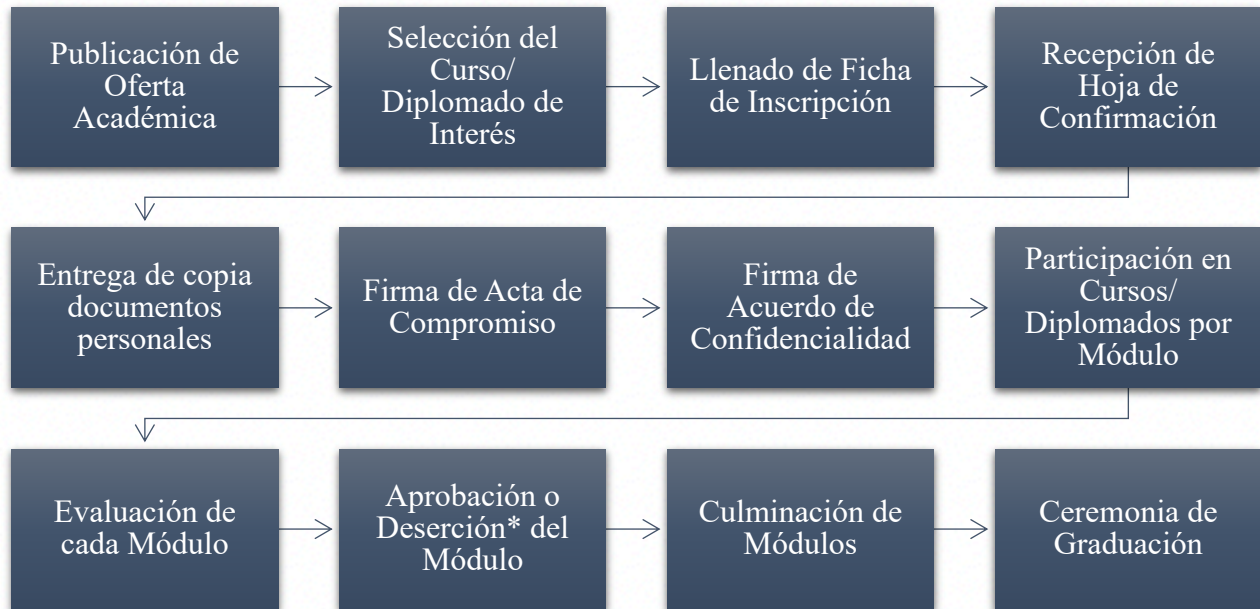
Publicación de Oferta Académica

Selección del Curso/ Diplomado de Interés

Llenado de Ficha de Inscripción

Recepción de Hoja de Confirmación

Entrega de copia documentos personales

Firma de Acta de Compromiso

Firma de Acuerdo de Confidencialidad

Participación en Cursos/ Diplomados por Módulo

Evaluación de cada Módulo

Aprobación o Deserción* del Módulo

Culminación de Módulos

Ceremonia de Graduación